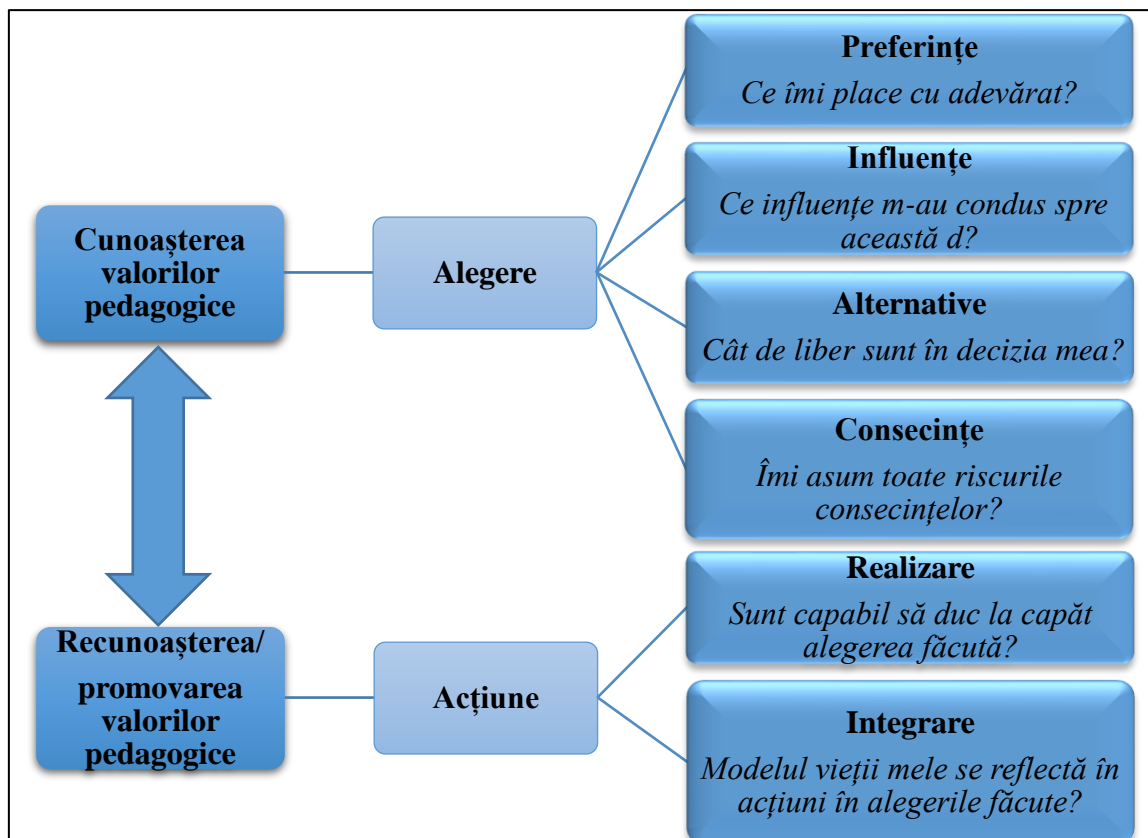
Cunoașterea valorilor pedagogice

Alegere

Preferințe
Ce îmi place cu adevărat?

Influențe
Ce influențe m-au condus spre această d?

Alternative
Cât de liber sunt în decizia mea?

Consecințe
Îmi asum toate riscurile consecințelor?

Recunoașterea/ promovarea valorilor pedagogice

Acțiune

Realizare
Sunt capabil să duc la capăt alegerea făcută?

Integrare
Modelul vieții mele se reflectă în acțiuni în alegerile făcute?